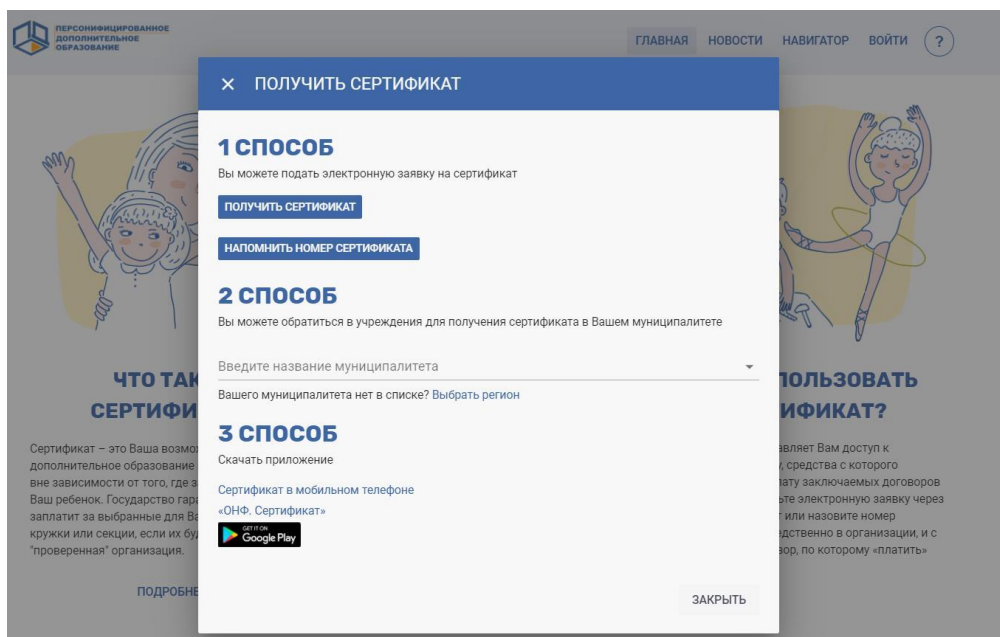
ПЕРСОНИФИЦИРОВАННОЕ ДОПОЛНИТЕЛЬНОЕ ОБРАЗОВАНИЕ

ГЛАВНАЯ НОВОСТИ НАВИГАТОР ВОЙТИ ?

× ПОЛУЧИТЬ СЕРТИФИКАТ

1 СПОСОБ

Вы можете подать электронную заявку на сертификат

ПОЛУЧИТЬ СЕРТИФИКАТ

НАПОМНИТЬ НОМЕР СЕРТИФИКАТА

2 СПОСОБ

Вы можете обратиться в учреждения для получения сертификата в Вашем муниципалитете

Введите название муниципалитета

Вашего муниципалитета нет в списке? Выбрать регион

3 СПОСОБ

Скачать приложение

Сертификат в мобильном телефоне

«ОНФ. Сертификат»

GET IT ON Google Play

ЗАКРЫТЬ

ЧТО ТАК
СЕРТИФИ

Сертификат – это Ваша возмо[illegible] дополнительное образование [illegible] вне зависимости от того, где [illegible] Ваш ребенок. Государство гар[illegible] заплатит за выбранные для Ва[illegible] кружки или секции, если их бу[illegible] "проверенная" организация.

ПОДРОБНЕ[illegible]

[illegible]ПОЛЬЗОВАТЬ
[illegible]ИФИКАТ?

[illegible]вляет Вам доступ к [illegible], средства с которого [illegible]лату заключаемых договоров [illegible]ьте электронную заявку через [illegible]т или назовите номер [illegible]едственно в организации, и с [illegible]вор, по которому «платить»